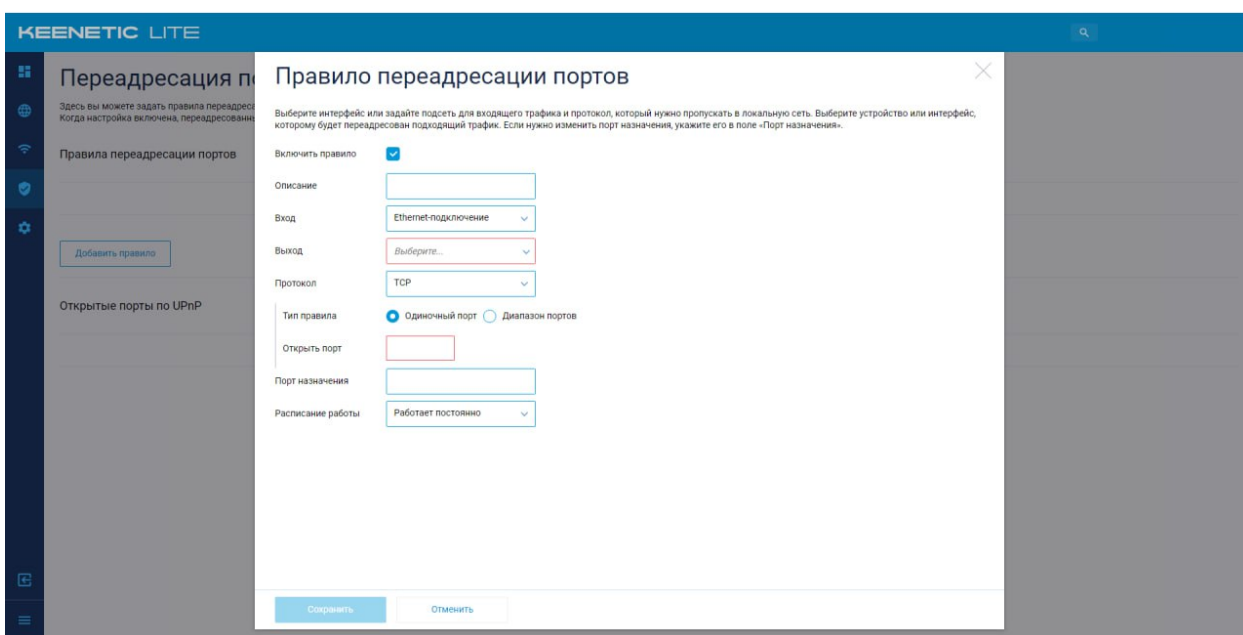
KEENETIC LITE

Переадресация п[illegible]

Здесь вы можете задать правила переадрес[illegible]
Когда настройка включена, переадресованн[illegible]

Правила переадресации портов

Добавить правило

Открытые порты по UPnP

Правило переадресации портов

Выберите интерфейс или задайте подсеть для входящего трафика и протокол, который нужно пропускать в локальную сеть. Выберите устройство или интерфейс, которому будет переадресован подходящий трафик. Если нужно изменить порт назначения, укажите его в поле «Порт назначения».

Включить правило

Описание

Вход
Ethernet-подключение

Выход
Выберите...

Протокол
TCP

Тип правила
Одиночный порт
Диапазон портов

Открыть порт

Порт назначения

Расписание работы
Работает постоянно

Сохранить
Отменить